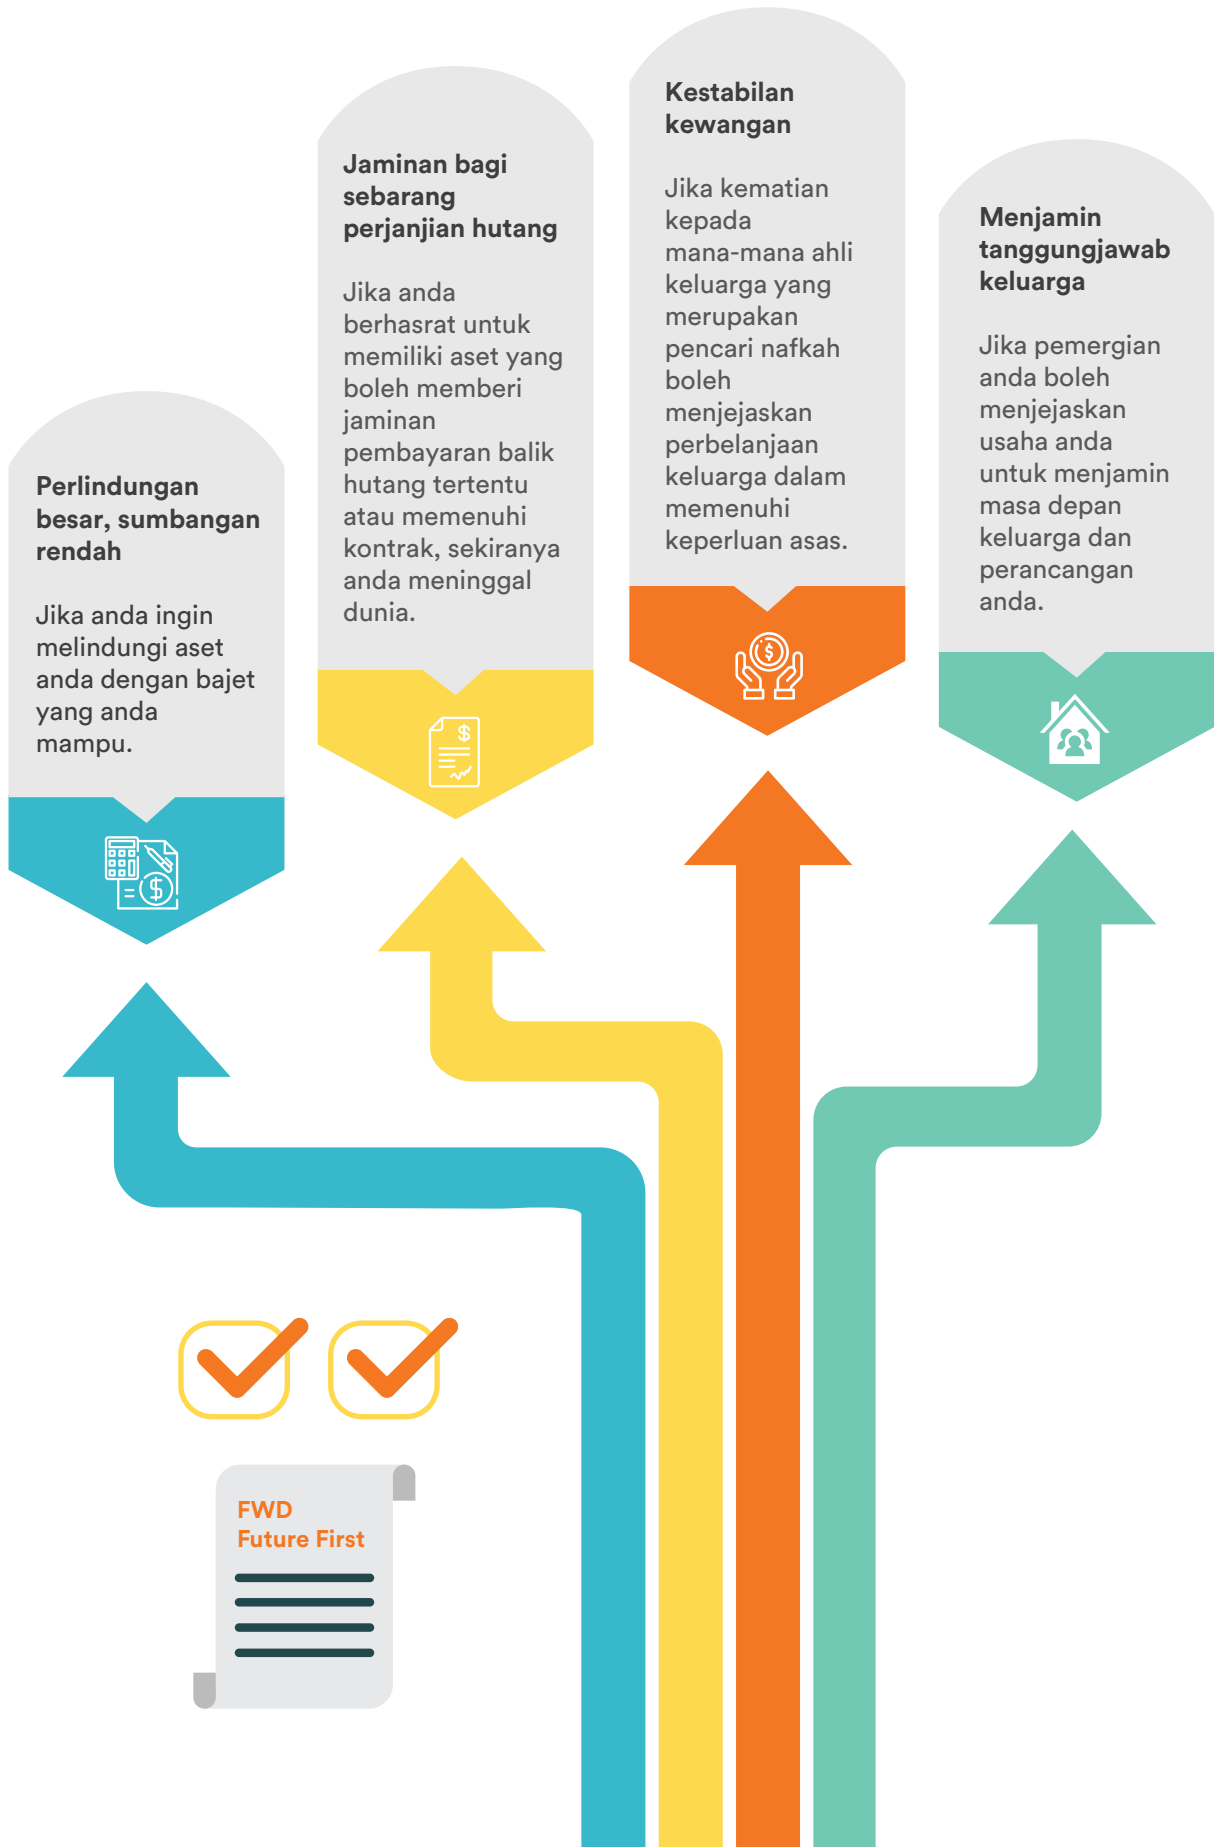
Perlindungan besar, sumbangan rendah

Jika anda ingin melindungi aset anda dengan bajet yang anda mampu.

Jaminan bagi sebarang perjanjian hutang

Jika anda berhasrat untuk memiliki aset yang boleh memberi jaminan pembayaran balik hutang tertentu atau memenuhi kontrak, sekiranya anda meninggal dunia.

Kestabilan kewangan

Jika kematian kepada mana-mana ahli keluarga yang merupakan pencari nafkah boleh menjejaskan perbelanjaan keluarga dalam memenuhi keperluan asas.

Menjamin tanggungjawab keluarga

Jika pemergian anda boleh menjejaskan usaha anda untuk menjamin masa depan keluarga dan perancangan anda.

FWD
Future First